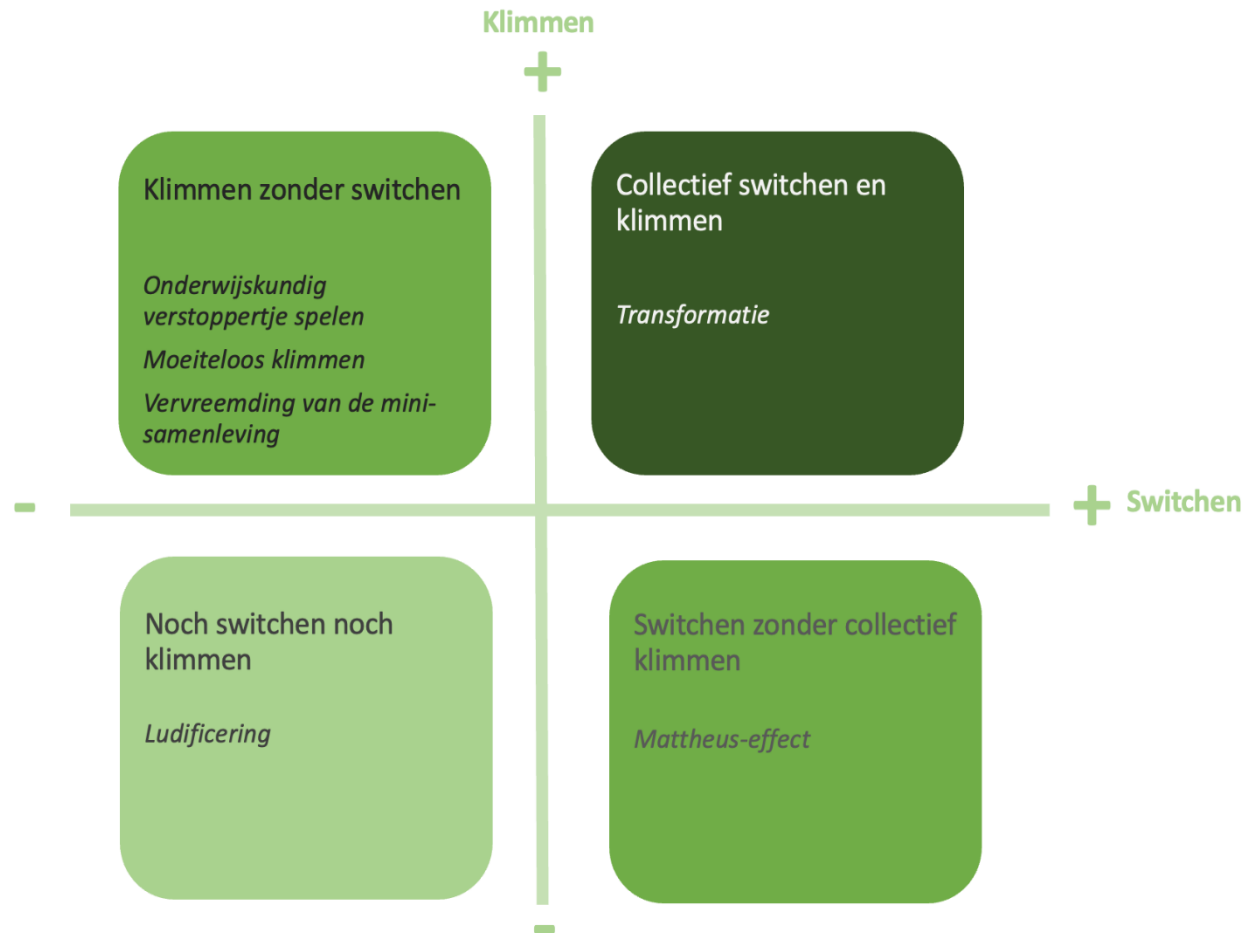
Klimmen

+

Klimmen zonder switchen

*Onderwijskundig verstoppertje spelen*

*Moeiteloos klimmen*

*Vervreemding van de mini-samenleving*

Collectief switchen en klimmen

*Transformatie*

-

+ Switchen

Noch switchen noch klimmen

*Ludificering*

Switchen zonder collectief klimmen

*Mattheus-effect*

-